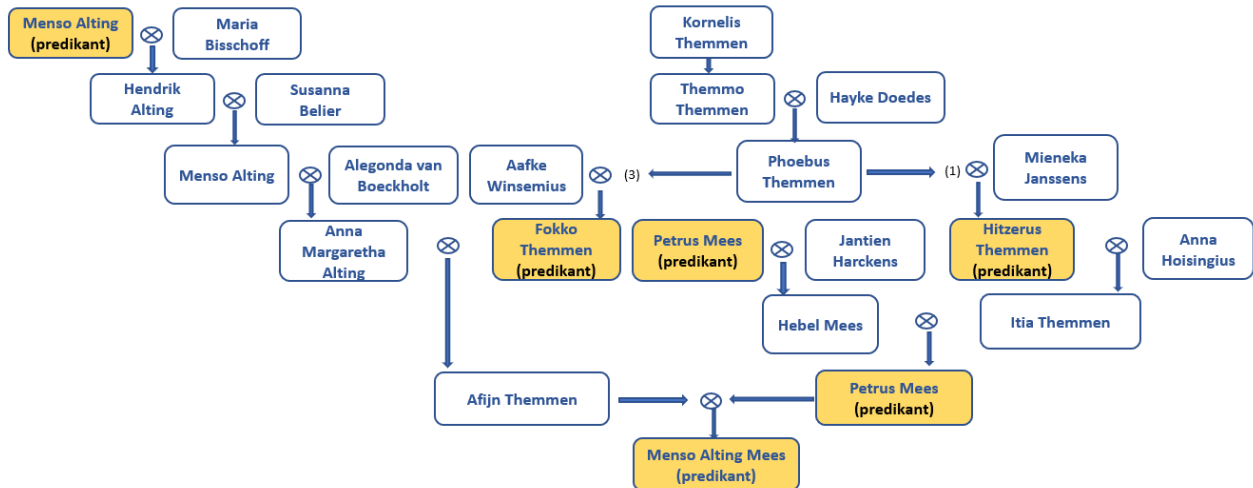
Menso Alting (predikant)
Maria Bisschoff
Hendrik Alting
Susanna Belier
Menso Alting
Alegonda van Boeckholt
Anna Margaretha Alting
Kornelis Themmen
Themmo Themmen
Hayke Doedes
Aafke Winsemius
(3)
Phoebus Themmen
(1)
Mieneka Janssens
Fokko Themmen (predikant)
Petrus Mees (predikant)
Jantien Harckens
Hitzerus Themmen (predikant)
Anna Hoisingius
Hebel Mees
Itia Themmen
Afijn Themmen
Petrus Mees (predikant)
Menso Alting Mees (predikant)